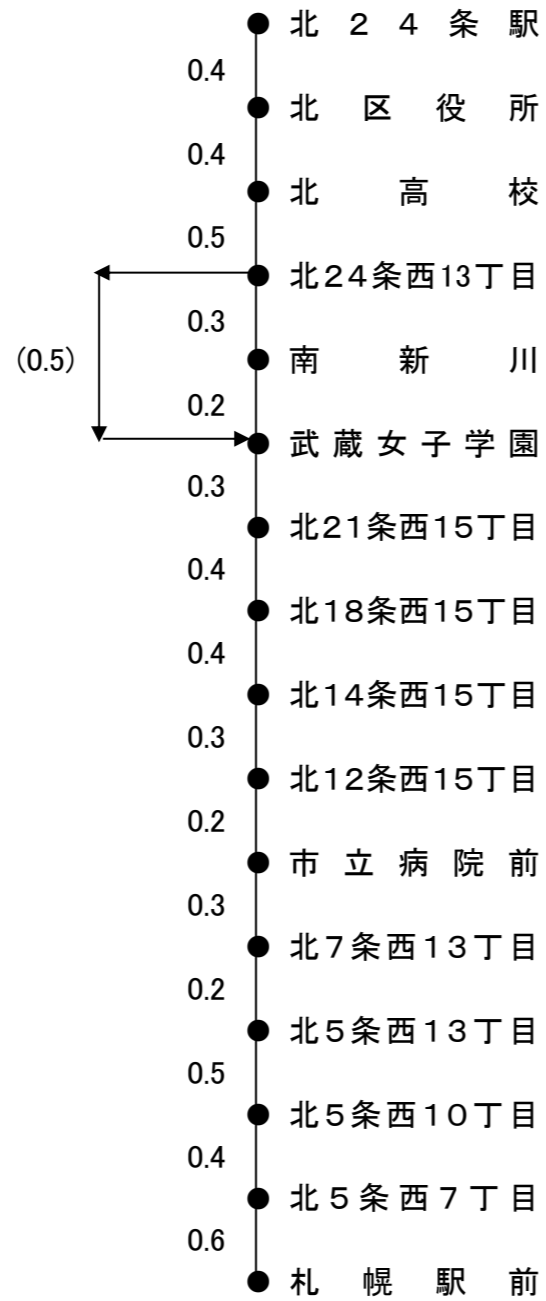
北２４条駅
0.4
北区役所
0.4
北高校
0.5
北24条西13丁目
(0.5)
0.3
南新川
0.2
武蔵女子学園
0.3
北21条西15丁目
0.4
北18条西15丁目
0.4
北14条西15丁目
0.3
北12条西15丁目
0.2
市立病院前
0.3
北７条西１３丁目
0.2
北５条西１３丁目
0.5
北５条西１０丁目
0.4
北５条西７丁目
0.6
札幌駅前